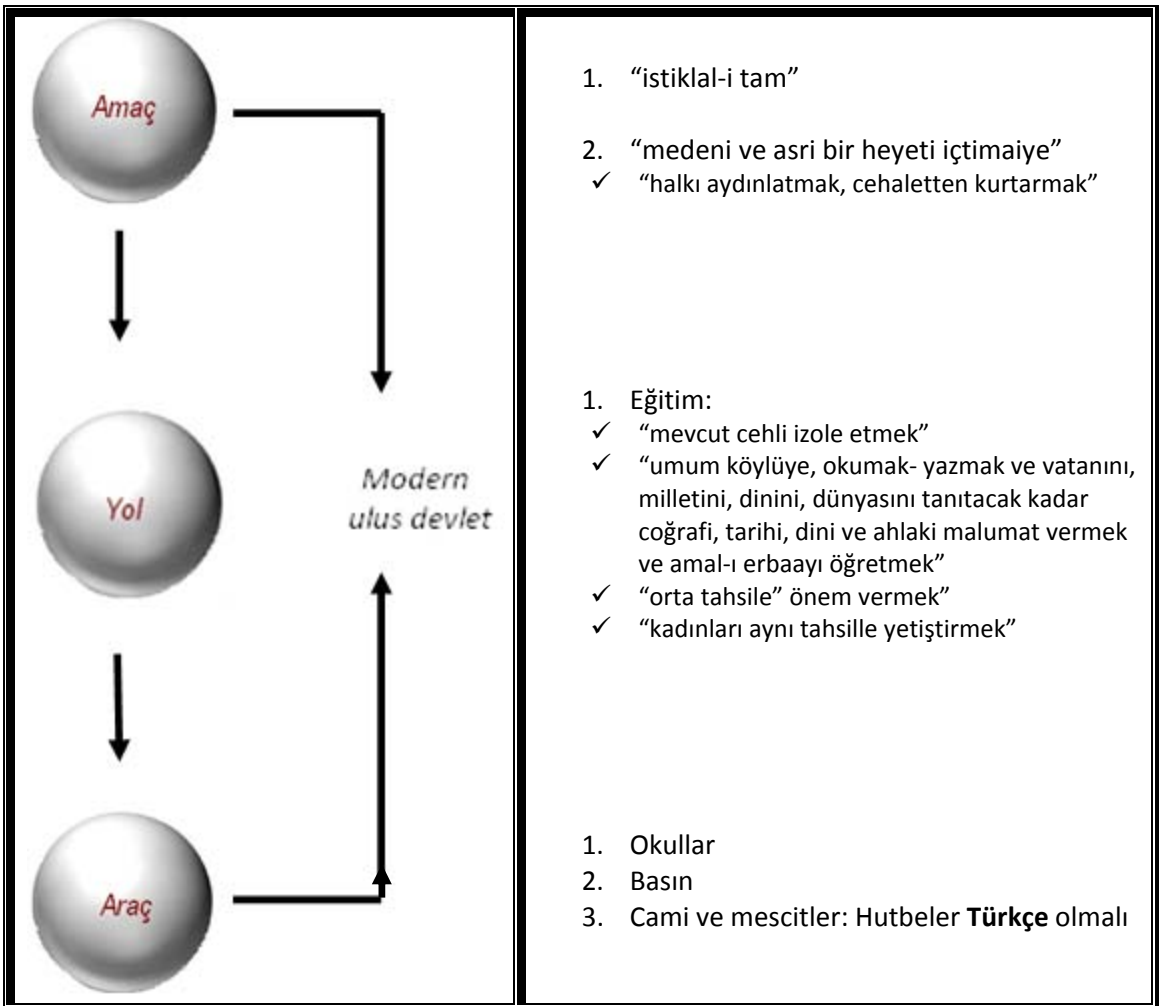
Amaç

Yol

Araç

Modern ulus devlet

1. "istiklal-i tam"

2. "medeni ve asri bir heyeti içtimaiye"
✓ "halkı aydınlatmak, cehaletten kurtarmak"

1. Eğitim:
✓ "mevcut cehli izole etmek"
✓ "umum köylüye, okumak- yazmak ve vatanını, milletini, dinini, dünyasını tanıtacak kadar coğrafi, tarihi, dini ve ahlaki malumat vermek ve amal-ı erbaayı öğretmek"
✓ "orta tahsile" önem vermek"
✓ "kadınları aynı tahsille yetiştirmek"

1. Okullar
2. Basın
3. Cami ve mescitler: Hutbeler **Türkçe** olmalı